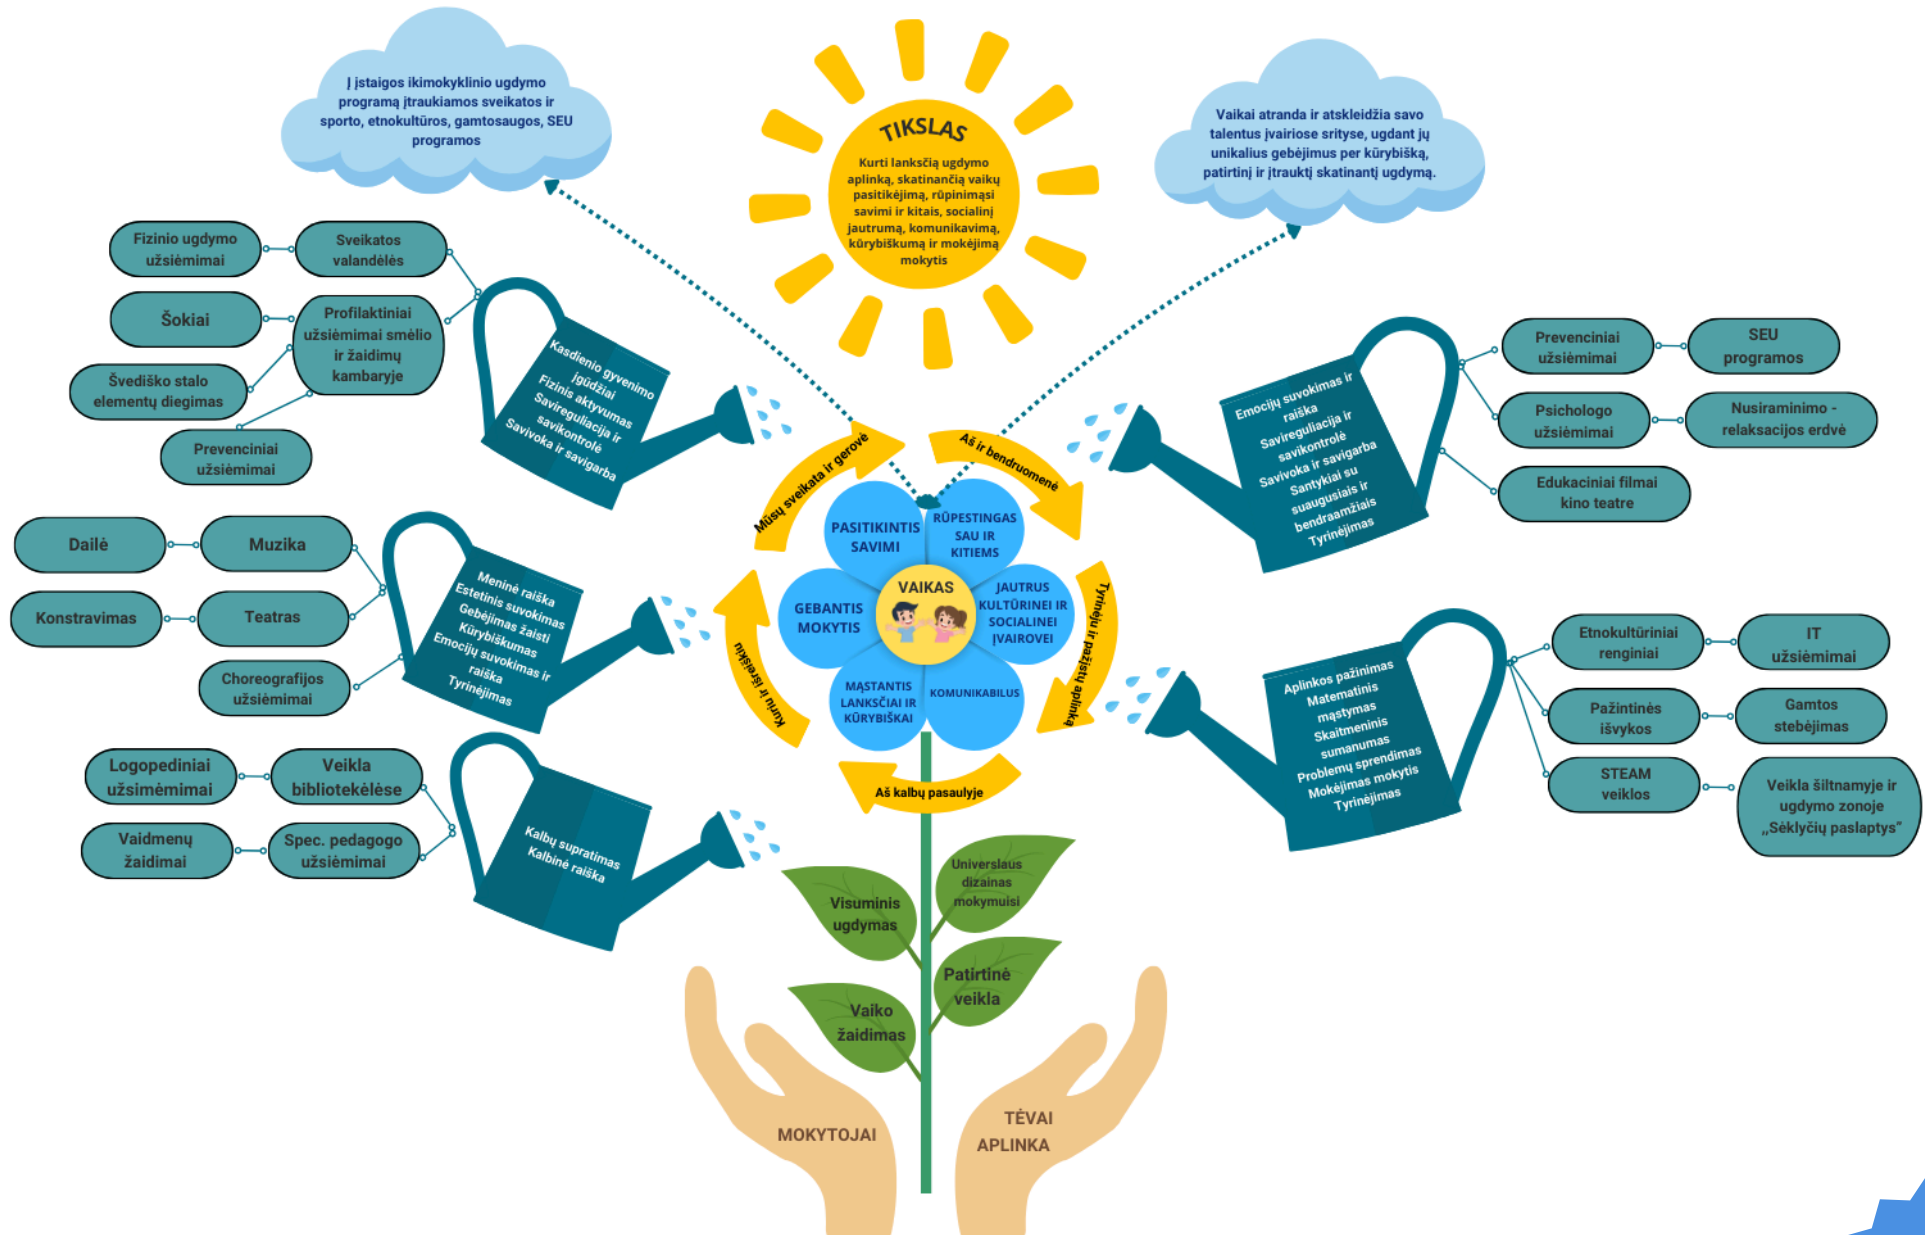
Į įstaigos ikimokyklinio ugdymo programą įtraukiamos sveikatos ir sporto, etnokultūros, gamtosaugos, SEU programos

TIKSLAS

Kurti lanksčią ugdymo aplinką, skatinančią vaikų pasitikėjimą, rūpinimąsi savimi ir kitais, socialinį jautrumą, komunikavimą, kūrybiškumą ir mokėjimą mokytis

Vaikai atranda ir atskleidžia savo talentus įvairiose srityse, ugdant jų unikalius gebėjimus per kūrybišką, patirtinį ir įtrauktį skatinantį ugdymą.

Fizinio ugdymo užsiėmimai

Sveikatos valandėlės

Šokiai

Profilaktiniai užsiėmimai smėlio ir žaidimų kambaryje

Švediško stalo elementų diegimas

Prevenciniai užsiėmimai

Kasdienio gyvenimo įgūdžiai
Fizinis aktyvumas
Savireguliacija ir savikontrolė
Savivoka ir savigarba

Prevenciniai užsiėmimai

SEU programos

Psichologo užsiėmimai

Nusiraminimo - relaksacijos erdvė

Edukaciniai filmai kino teatre

Emocijų suvokimas ir raiška
Savireguliacija ir savikontrolė
Savivoka ir savigarba
Santykiai su suaugusiais ir bendraamžiais
Tyrinėjimas

Dailė

Muzika

Konstravimas

Teatras

Choreografijos užsiėmimai

Meninė raiška
Estetinis suvokimas
Gebėjimas žaisti
Kūrybiškumas
Emocijų suvokimas ir raiška
Tyrinėjimas

Mūsų sveikata ir gerovė

Aš ir bendruomenė

Tyrinėju ir pažįstu aplinką

Aš kalbų pasaulyje

Kuriu ir išreiškiu

PASITIKINTIS SAVIMI

RŪPESTINGAS SAU IR KITIEMS

VAIKAS

GEBANTIS MOKYTIS

JAUTRUS KULTŪRINEI IR SOCIALINEI ĮVAIROVEI

MĄSTANTIS LANKSČIAI IR KŪRYBIŠKAI

KOMUNIKABILUS

Etnokultūriniai renginiai

IT užsiėmimai

Pažintinės išvykos

Gamtos stebėjimas

STEAM veiklos

Veikla šiltnamyje ir ugdymo zonoje „Sėklyčių paslaptys"

Aplinkos pažinimas
Matematinis mąstymas
Skaitmeninis sumanumas
Problemų sprendimas
Mokėjimas mokytis
Tyrinėjimas

Logopediniai užsiėmimai

Veikla bibliotekėlėse

Vaidmenų žaidimai

Spec. pedagogo užsiėmimai

Kalbų supratimas
Kalbinė raiška

Visuminis ugdymas

Universalus dizainas mokymuisi

Patirtinė veikla

Vaiko žaidimas

MOKYTOJAI

TĖVAI
APLINKA